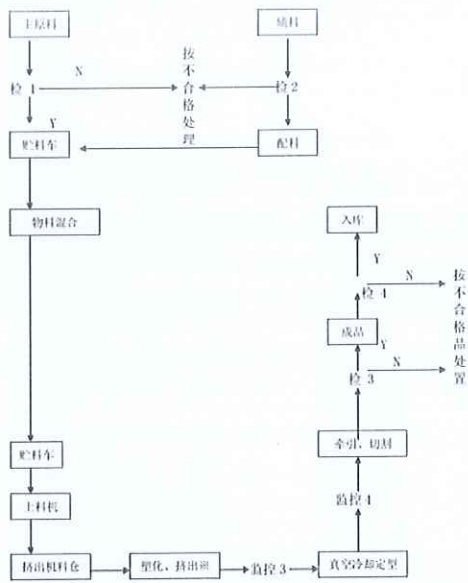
主原料

辅料

检 1

N

按不合格处理

检 2

Y

贮料车

配料

物料混合

入库

Y

N

检 4

按不合格品处置

成品

Y

N

检 3

牵引、切割

监控 4

贮料车

上料机

挤出机料仓

塑化，挤出型

监控 3

真空冷却定型